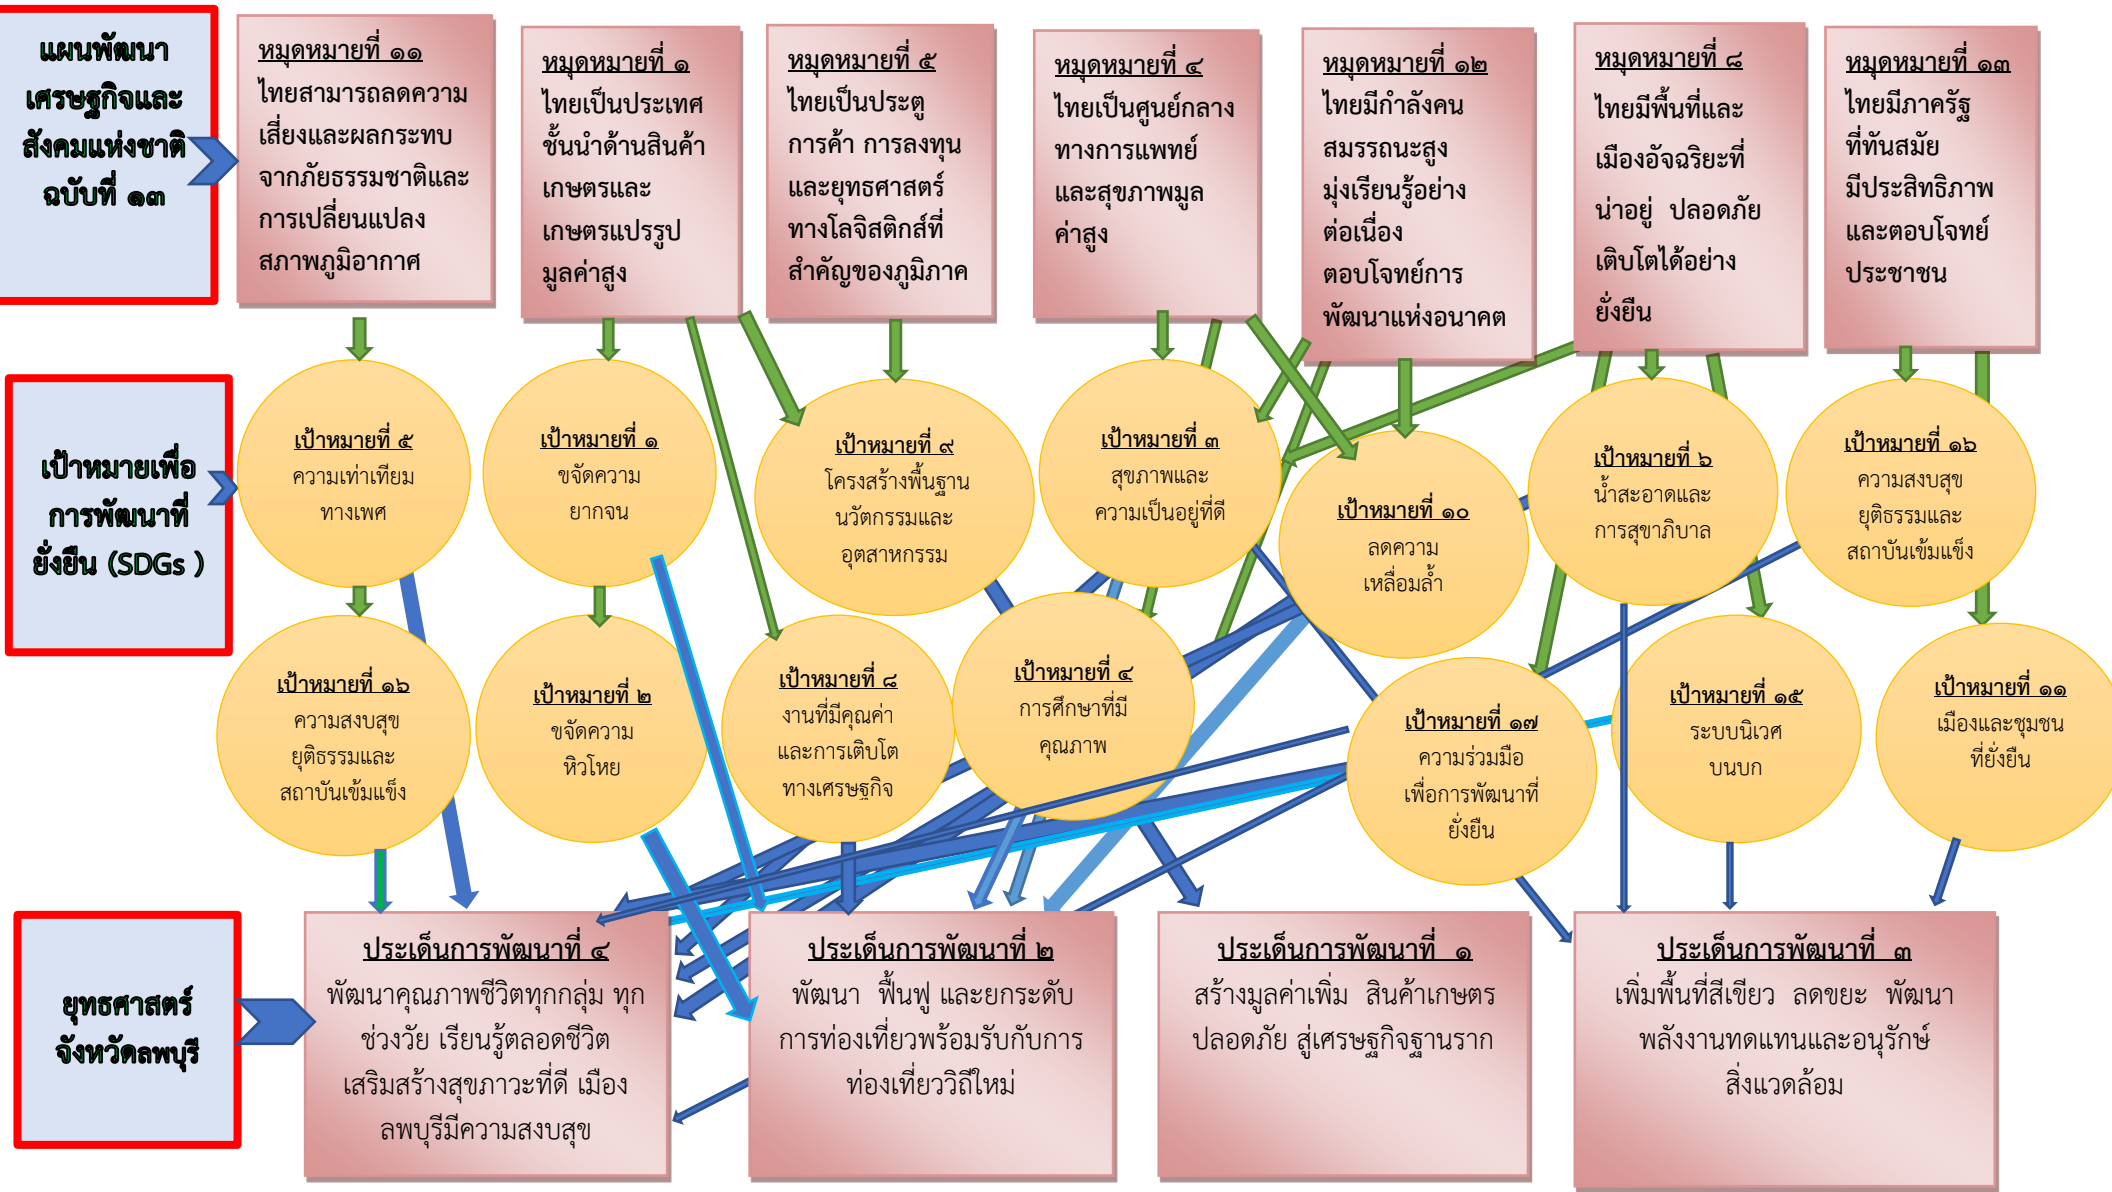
แผนพัฒนาเศรษฐกิจและสังคมแห่งชาติ ฉบับที่ ๑๓

หมุดหมายที่ ๑๑
ไทยสามารถลดความเสี่ยงและผลกระทบจากภัยธรรมชาติและการเปลี่ยนแปลงสภาพภูมิอากาศ

หมุดหมายที่ ๑
ไทยเป็นประเทศชั้นนำด้านสินค้าเกษตรและเกษตรแปรรูปมูลค่าสูง

หมุดหมายที่ ๕
ไทยเป็นประตูการค้า การลงทุนและยุทธศาสตร์ทางโลจิสติกส์ที่สำคัญของภูมิภาค

หมุดหมายที่ ๔
ไทยเป็นศูนย์กลางทางการแพทย์และสุขภาพมูลค่าสูง

หมุดหมายที่ ๑๒
ไทยมีกำลังคนสมรรถนะสูง มุ่งเรียนรู้อย่างต่อเนื่อง ตอบโจทย์การพัฒนาแห่งอนาคต

หมุดหมายที่ ๘
ไทยมีพื้นที่และเมืองอัจฉริยะที่น่าอยู่ ปลอดภัย เติบโตได้อย่างยั่งยืน

หมุดหมายที่ ๑๓
ไทยมีภาครัฐที่ทันสมัย มีประสิทธิภาพ และตอบโจทย์ประชาชน

เป้าหมายเพื่อการพัฒนาที่ยั่งยืน (SDGs )

เป้าหมายที่ ๕
ความเท่าเทียมทางเพศ

เป้าหมายที่ ๑
ขจัดความยากจน

เป้าหมายที่ ๙
โครงสร้างพื้นฐาน นวัตกรรมและอุตสาหกรรม

เป้าหมายที่ ๓
สุขภาพและความเป็นอยู่ที่ดี

เป้าหมายที่ ๑๐
ลดความเหลื่อมล้ำ

เป้าหมายที่ ๖
น้ำสะอาดและการสุขาภิบาล

เป้าหมายที่ ๑๖
ความสงบสุข ยุติธรรมและสถาบันเข้มแข็ง

เป้าหมายที่ ๑๖
ความสงบสุข ยุติธรรมและสถาบันเข้มแข็ง

เป้าหมายที่ ๒
ขจัดความหิวโหย

เป้าหมายที่ ๘
งานที่มีคุณค่าและการเติบโตทางเศรษฐกิจ

เป้าหมายที่ ๔
การศึกษาที่มีคุณภาพ

เป้าหมายที่ ๑๗
ความร่วมมือเพื่อการพัฒนาที่ยั่งยืน

เป้าหมายที่ ๑๕
ระบบนิเวศบนบก

เป้าหมายที่ ๑๑
เมืองและชุมชนที่ยั่งยืน

ยุทธศาสตร์จังหวัดลพบุรี

ประเด็นการพัฒนาที่ ๔
พัฒนาคุณภาพชีวิตทุกกลุ่ม ทุกช่วงวัย เรียนรู้ตลอดชีวิต เสริมสร้างสุขภาวะที่ดี เมืองลพบุรีมีความสงบสุข

ประเด็นการพัฒนาที่ ๒
พัฒนา ฟื้นฟู และยกระดับการท่องเที่ยวพร้อมรับกับการท่องเที่ยววิถีใหม่

ประเด็นการพัฒนาที่ ๑
สร้างมูลค่าเพิ่ม สินค้าเกษตรปลอดภัย สู่เศรษฐกิจฐานราก

ประเด็นการพัฒนาที่ ๓
เพิ่มพื้นที่สีเขียว ลดขยะ พัฒนาพลังงานทดแทนและอนุรักษ์สิ่งแวดล้อม